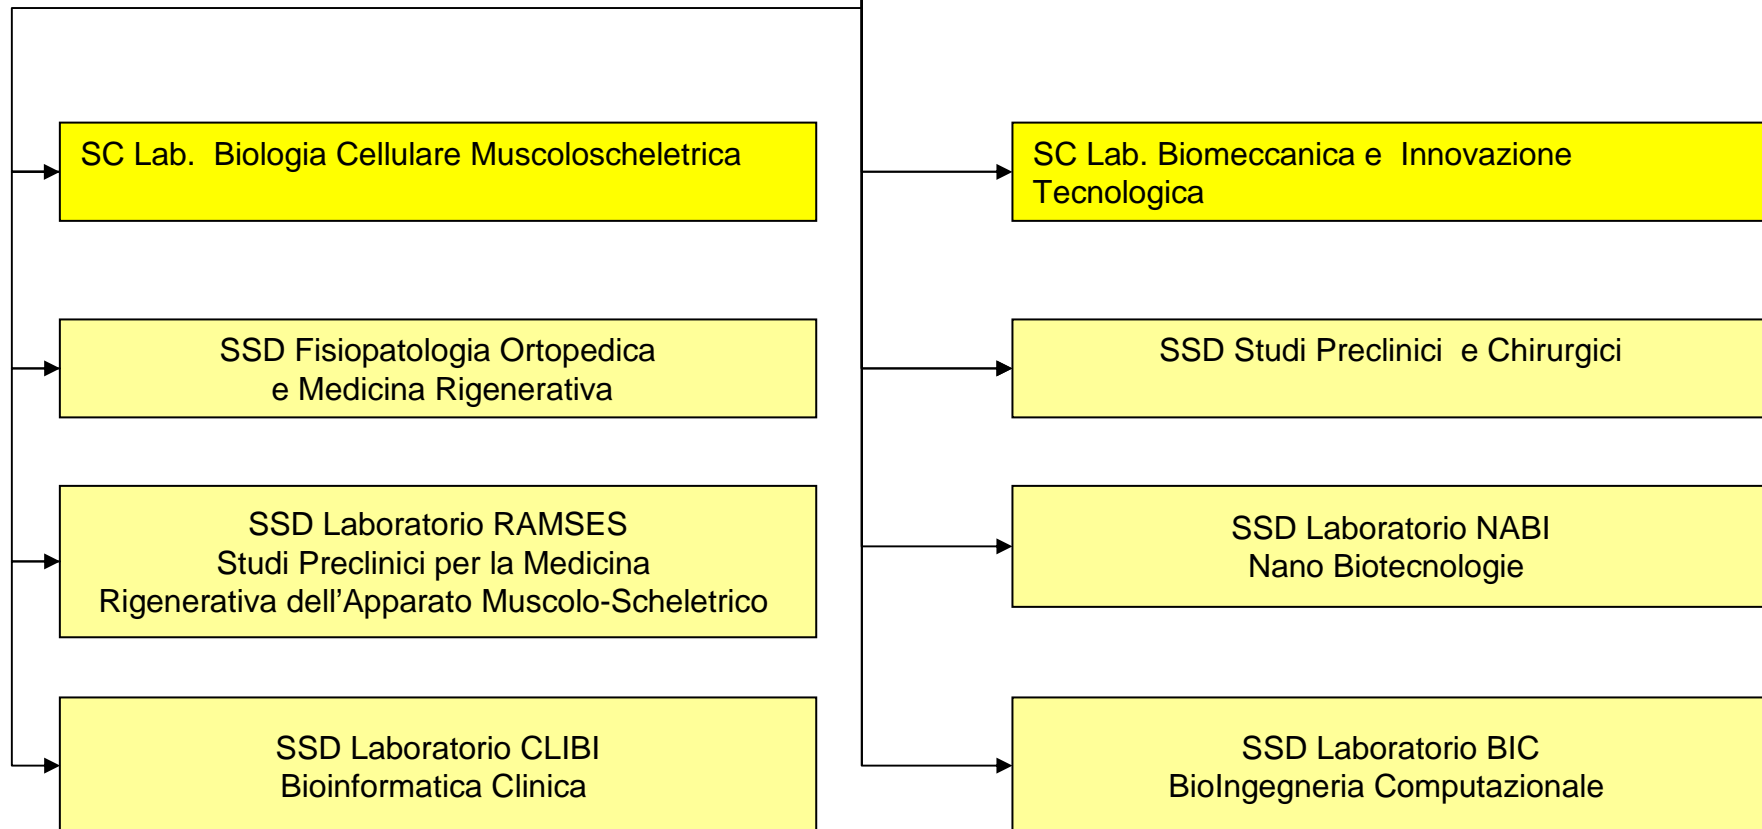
SC Lab. Biologia Cellulare Muscoloscheletrica

SSD Fisiopatologia Ortopedica e Medicina Rigenerativa

SSD Laboratorio RAMSES
Studi Preclinici per la Medicina Rigenerativa dell’Apparato Muscolo-Scheletrico

SSD Laboratorio CLIBI
Bioinformatica Clinica

SC Lab. Biomeccanica e Innovazione Tecnologica

SSD Studi Preclinici e Chirurgici

SSD Laboratorio NABI
Nano Biotecnologie

SSD Laboratorio BIC
BioIngegneria Computazionale